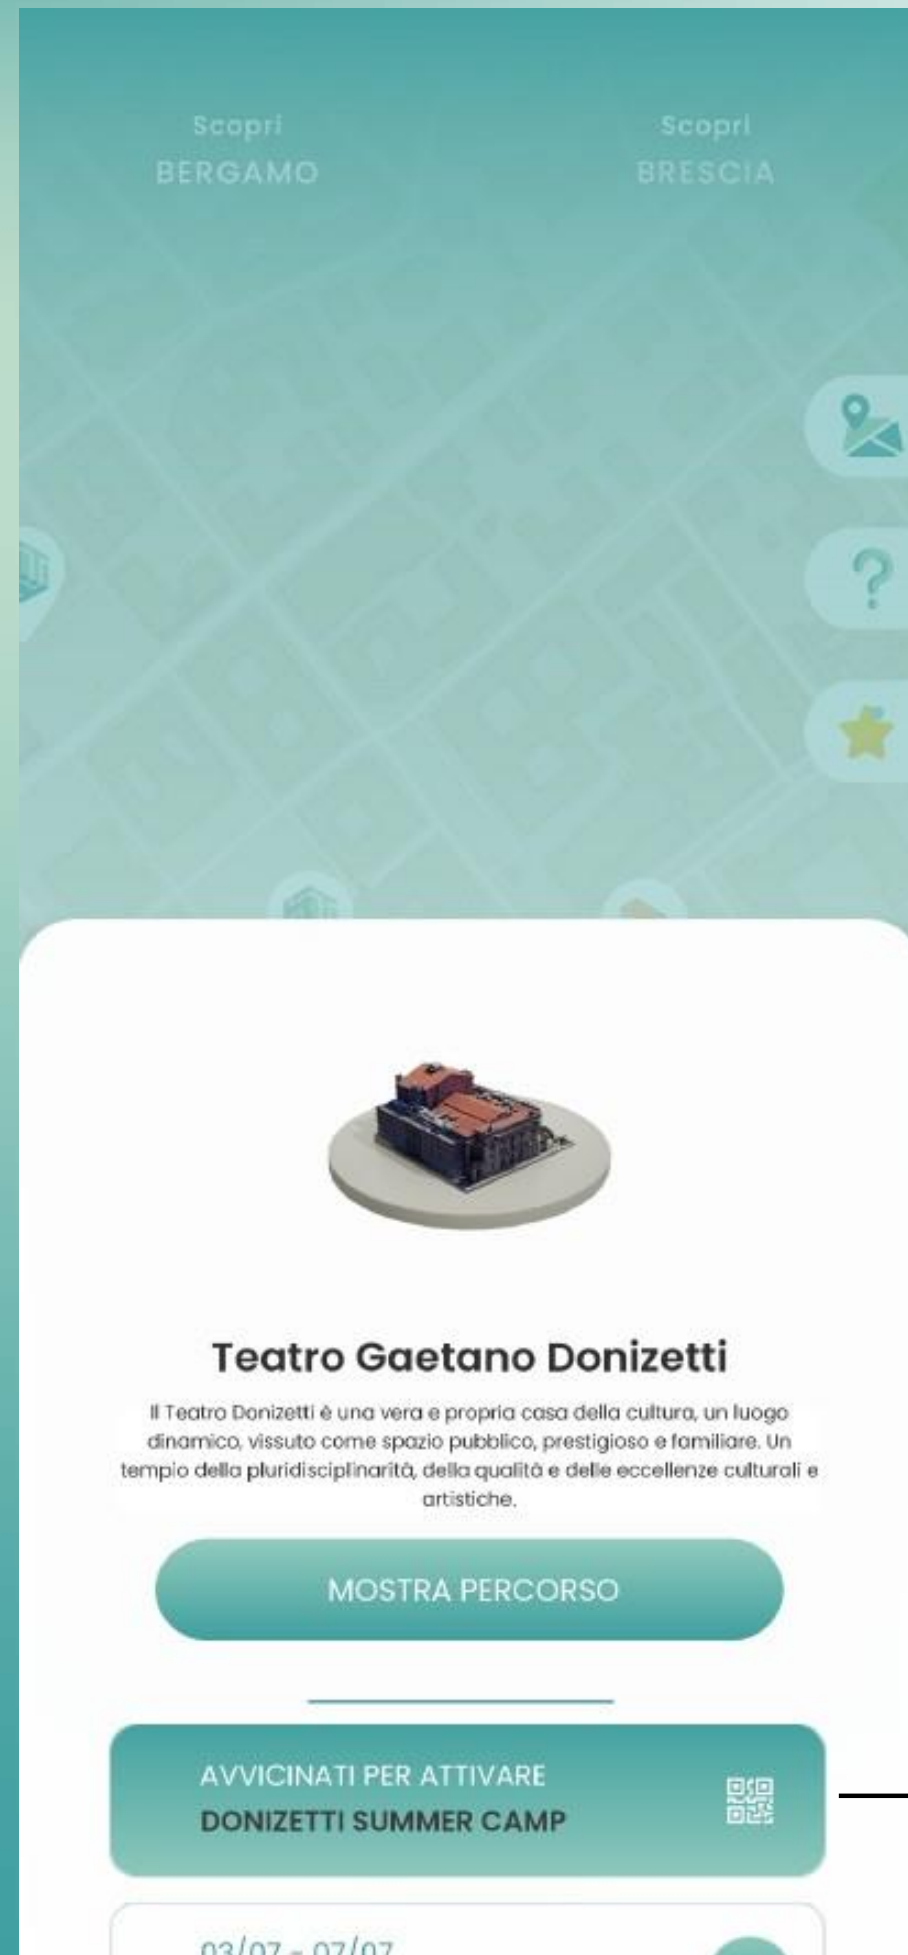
Scopri
BERGAMO

Scopri
BRESCIA

Teatro Gaetano Donizetti

Il Teatro Donizetti è una vera e propria casa della cultura, un luogo dinamico, vissuto come spazio pubblico, prestigioso e familiare. Un tempio della pluridisciplinarità, della qualità e delle eccellenze culturali e artistiche.

MOSTRA PERCORSO

AVVICINATI PER ATTIVARE
DONIZETTI SUMMER CAMP

03/07 - 07/07